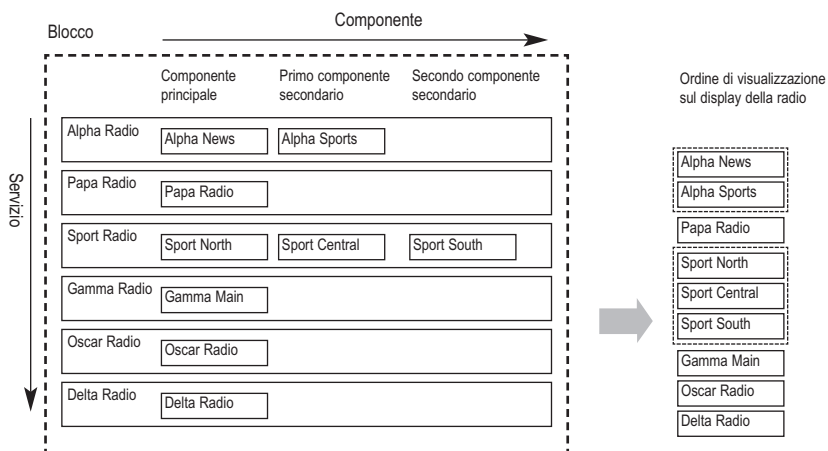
Blocco

Componente

Componente principale

Primo componente secondario

Secondo componente secondario

Servizio

| | Componente principale | Primo componente secondario | Secondo componente secondario |
|---|---|---|---|
| Alpha Radio | Alpha News | Alpha Sports | |
| Papa Radio | Papa Radio | | |
| Sport Radio | Sport North | Sport Central | Sport South |
| Gamma Radio | Gamma Main | | |
| Oscar Radio | Oscar Radio | | |
| Delta Radio | Delta Radio | | |

Ordine di visualizzazione sul display della radio

Alpha News
Alpha Sports
Papa Radio
Sport North
Sport Central
Sport South
Gamma Main
Oscar Radio
Delta Radio